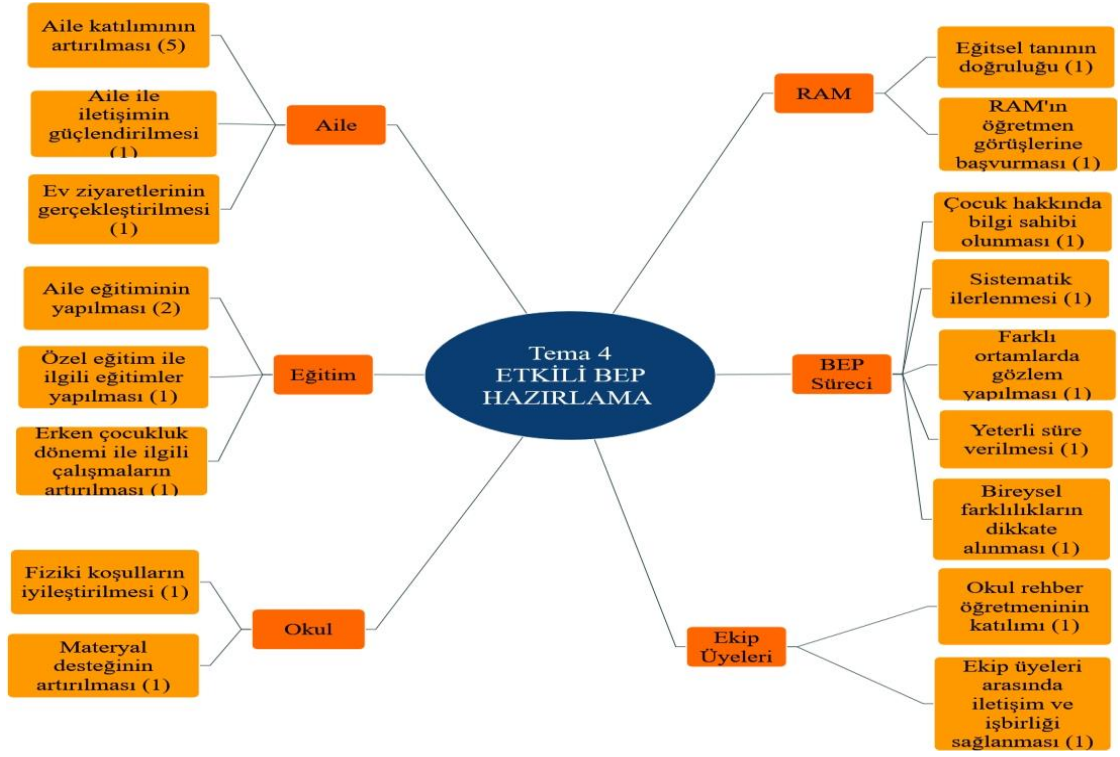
Tema 4
ETKİLİ BEP HAZIRLAMA

Aile

Aile katılımının artırılması (5)

Aile ile iletişimin güçlendirilmesi (1)

Ev ziyaretlerinin gerçekleştirilmesi (1)

Eğitim

Aile eğitiminin yapılması (2)

Özel eğitim ile ilgili eğitimler yapılması (1)

Erken çocukluk dönemi ile ilgili çalışmaların artırılması (1)

Okul

Fiziki koşulların iyileştirilmesi (1)

Materyal desteğinin artırılması (1)

RAM

Eğitsel tanının doğruluğu (1)

RAM'ın öğretmen görüşlerine başvurması (1)

BEP Süreci

Çocuk hakkında bilgi sahibi olunması (1)

Sistematik ilerlenmesi (1)

Farklı ortamlarda gözlem yapılması (1)

Yeterli süre verilmesi (1)

Bireysel farklılıkların dikkate alınması (1)

Ekip Üyeleri

Okul rehber öğretmeninin katılımı (1)

Ekip üyeleri arasında iletişim ve işbirliği sağlanması (1)